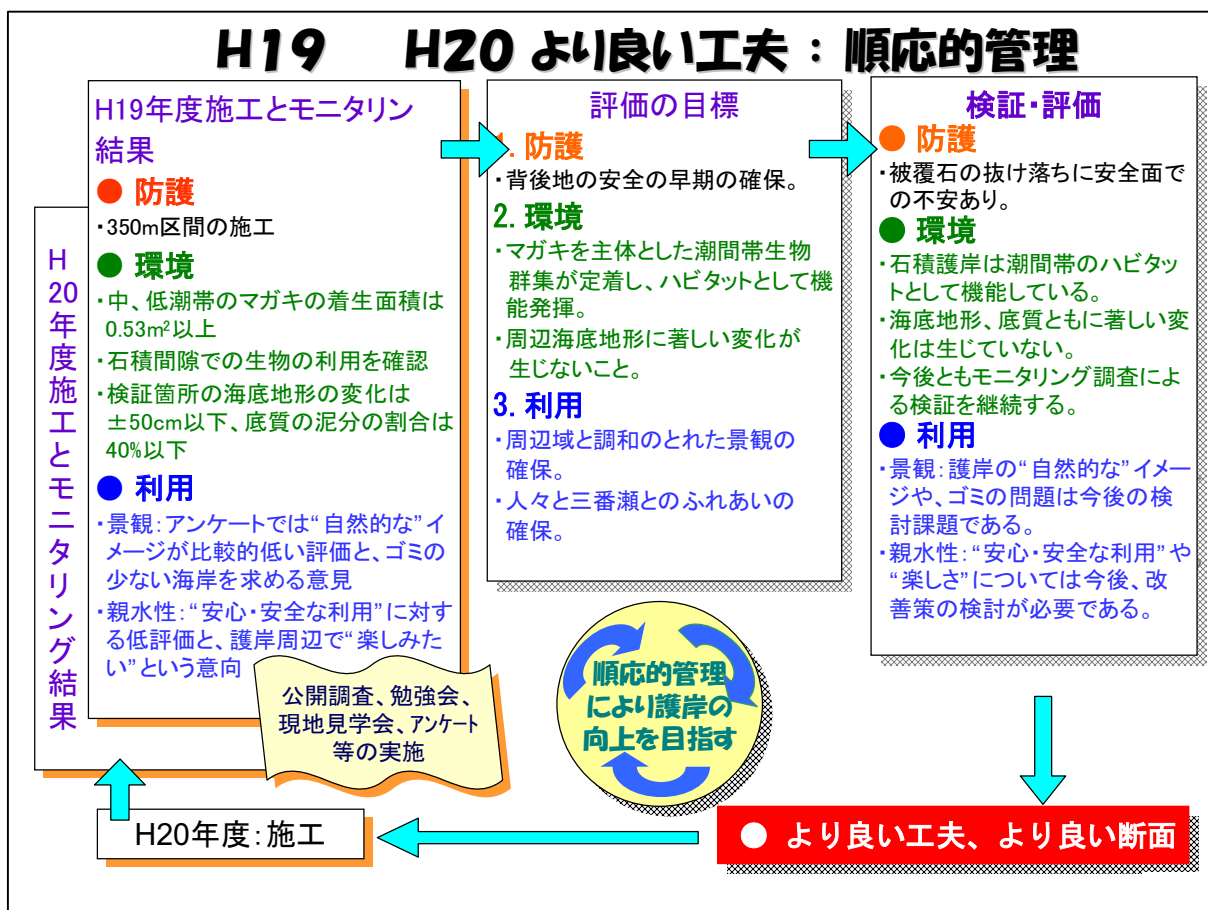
H19　H20 より良い工夫：順応的管理

H
20
年
度
施
工
と
モ
ニ
タ
リ
ン
グ
結
果

H19年度施工とモニタリン結果

● 防護
・350m区間の施工

● 環境
・中、低潮帯のマガキの着生面積は0.53m²以上
・石積間隙での生物の利用を確認
・検証箇所の海底地形の変化は±50cm以下、底質の泥分の割合は40%以下

● 利用
・景観：アンケートでは“自然的な”イメージが比較的低い評価と、ゴミの少ない海岸を求める意見
・親水性：“安心・安全な利用”に対する低評価と、護岸周辺で“楽しみたい”という意向

公開調査、勉強会、現地見学会、アンケート等の実施

評価の目標

1. 防護
・背後地の安全の早期の確保。

2. 環境
・マガキを主体とした潮間帯生物群集が定着し、ハビタットとして機能発揮。
・周辺海底地形に著しい変化が生じないこと。

3. 利用
・周辺域と調和のとれた景観の確保。
・人々と三番瀬とのふれあいの確保。

順応的管理により護岸の向上を目指す

検証・評価

● 防護
・被覆石の抜け落ちに安全面での不安あり。

● 環境
・石積護岸は潮間帯のハビタットとして機能している。
・海底地形、底質ともに著しい変化は生じていない。
・今後ともモニタリング調査による検証を継続する。

● 利用
・景観：護岸の“自然的な”イメージや、ゴミの問題は今後の検討課題である。
・親水性：“安心・安全な利用”や“楽しさ”については今後、改善策の検討が必要である。

H20年度：施工

● より良い工夫、より良い断面